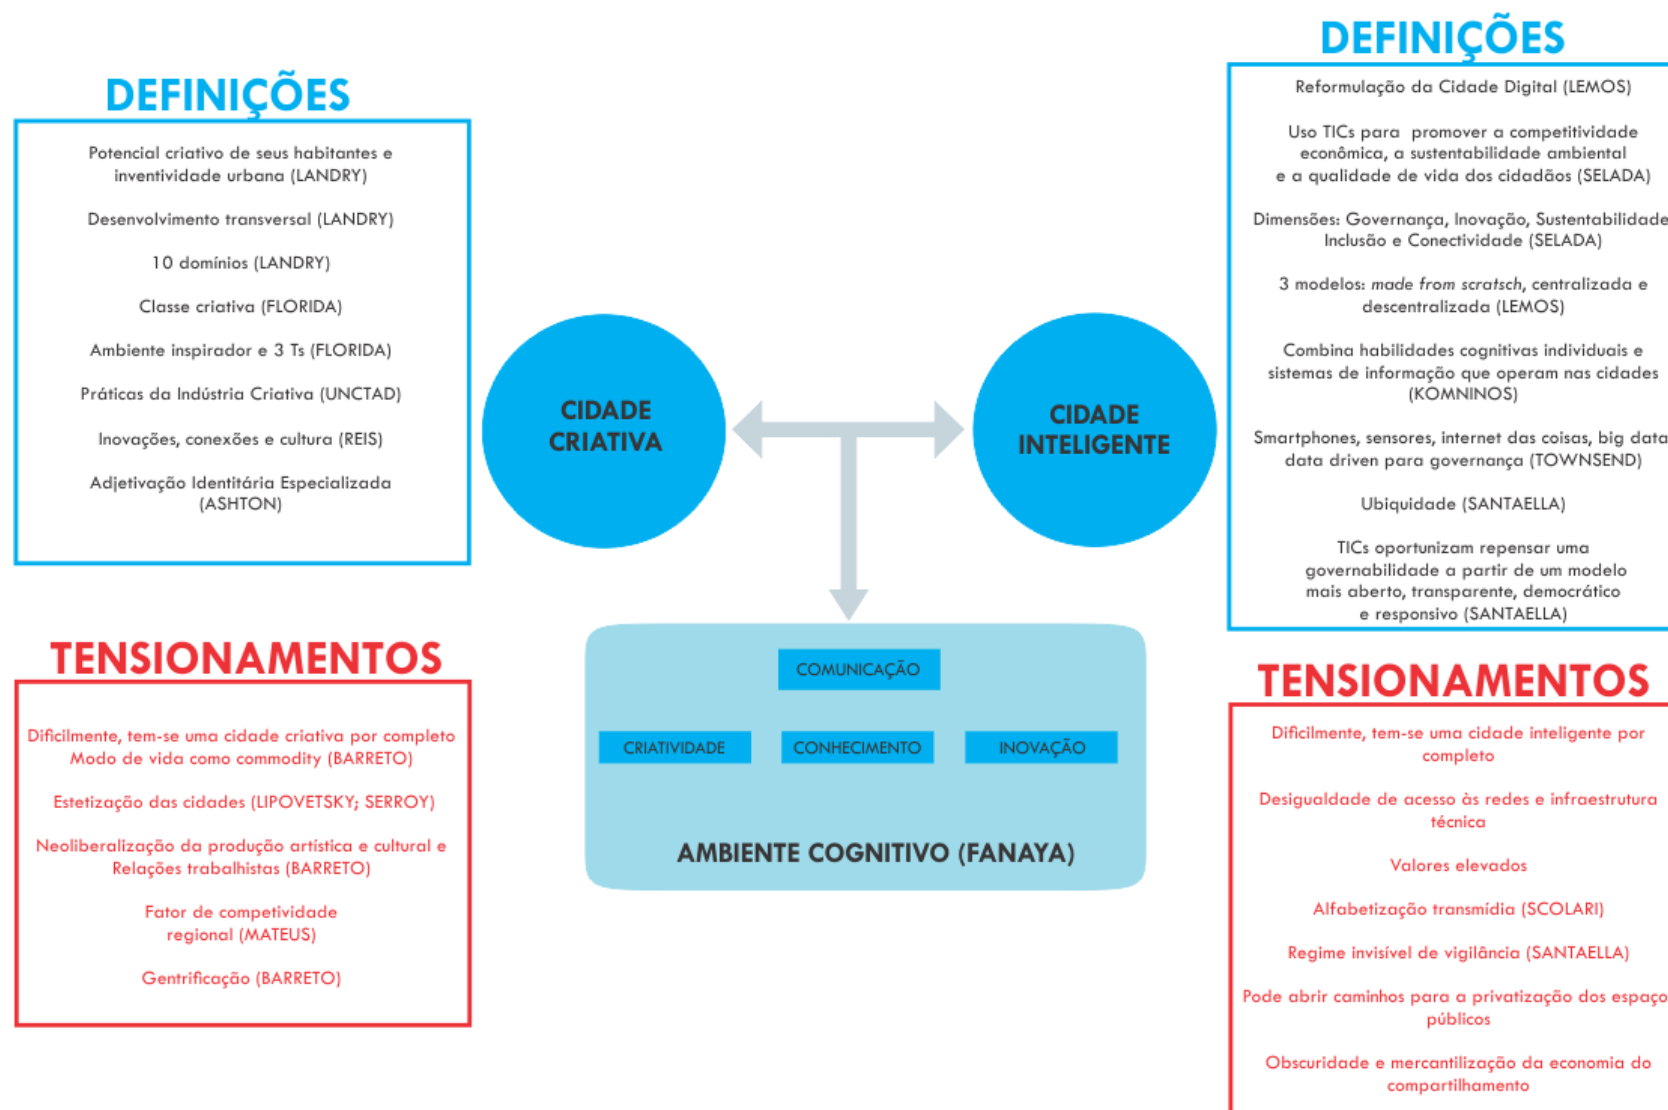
DEFINIÇÕES

Potencial criativo de seus habitantes e inventividade urbana (LANDRY)

Desenvolvimento transversal (LANDRY)

10 domínios (LANDRY)

Classe criativa (FLORIDA)

Ambiente inspirador e 3 Ts (FLORIDA)

Práticas da Indústria Criativa (UNCTAD)

Inovações, conexões e cultura (REIS)

Adjetivação Identitária Especializada (ASHTON)

TENSIONAMENTOS

Dificilmente, tem-se uma cidade criativa por completo Modo de vida como commodity (BARRETO)

Estetização das cidades (LIPOVETSKY; SERROY)

Neoliberalização da produção artística e cultural e Relações trabalhistas (BARRETO)

Fator de competitividade regional (MATEUS)

Gentrificação (BARRETO)

CIDADE CRIATIVA

CIDADE INTELIGENTE

COMUNICAÇÃO

CRIATIVIDADE

CONHECIMENTO

INOVAÇÃO

AMBIENTE COGNITIVO (FANAYA)

DEFINIÇÕES

Reformulação da Cidade Digital (LEMOS)

Uso TICs para promover a competitividade econômica, a sustentabilidade ambiental e a qualidade de vida dos cidadãos (SELADA)

Dimensões: Governança, Inovação, Sustentabilidade Inclusão e Conectividade (SELADA)

3 modelos: made from scratsch, centralizada e descentralizada (LEMOS)

Combina habilidades cognitivas individuais e sistemas de informação que operam nas cidades (KOMNINOS)

Smartphones, sensores, internet das coisas, big data data driven para governança (TOWNSEND)

Ubiquidade (SANTAELLA)

TICs oportunizam repensar uma governabilidade a partir de um modelo mais aberto, transparente, democrático e responsivo (SANTAELLA)

TENSIONAMENTOS

Dificilmente, tem-se uma cidade inteligente por completo

Desigualdade de acesso às redes e infraestrutura técnica

Valores elevados

Alfabetização transmídia (SCOLARI)

Regime invisível de vigilância (SANTAELLA)

Pode abrir caminhos para a privatização dos espaço públicos

Obscuridade e mercantilização da economia do compartilhamento